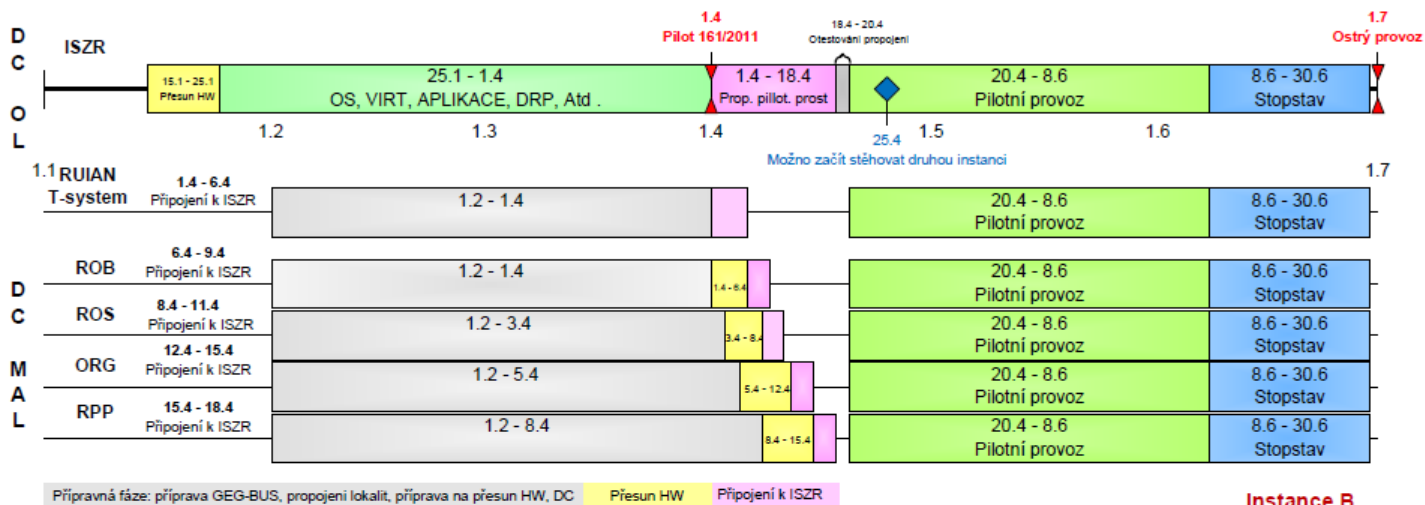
D
C
O
L

ISZR

1.4
Pilot 161/2011

18.4 - 20.4
Otestování propojení

1.7
Ostrý provoz

15.1 - 25.1
Přesun HW

25.1 - 1.4
OS, VIRT, APLIKACE, DRP, Atd .

1.4 - 18.4
Prop. pillot. prost

20.4 - 8.6
Pilotní provoz

8.6 - 30.6
Stopstav

1.2 1.3 1.4 25.4 1.5 1.6

Možno začít stěhovat druhou instanci

1.1 RUIAN
T-system

1.4 - 6.4
Připojení k ISZR

1.2 - 1.4

20.4 - 8.6
Pilotní provoz

8.6 - 30.6
Stopstav

1.7

D
C
M
A
L

ROB
6.4 - 9.4
Připojení k ISZR
1.2 - 1.4
1.4 - 6.4
20.4 - 8.6
Pilotní provoz
8.6 - 30.6
Stopstav

ROS
8.4 - 11.4
Připojení k ISZR
1.2 - 3.4
3.4 - 8.4
20.4 - 8.6
Pilotní provoz
8.6 - 30.6
Stopstav

ORG
12.4 - 15.4
Připojení k ISZR
1.2 - 5.4
5.4 - 12.4
20.4 - 8.6
Pilotní provoz
8.6 - 30.6
Stopstav

RPP
15.4 - 18.4
Připojení k ISZR
1.2 - 8.4
8.4 - 15.4
20.4 - 8.6
Pilotní provoz
8.6 - 30.6
Stopstav

Přípravná fáze: příprava GEG-BUS, propojení lokalit, příprava na přesun HW, DC | Přesun HW | Připojení k ISZR

Instance B